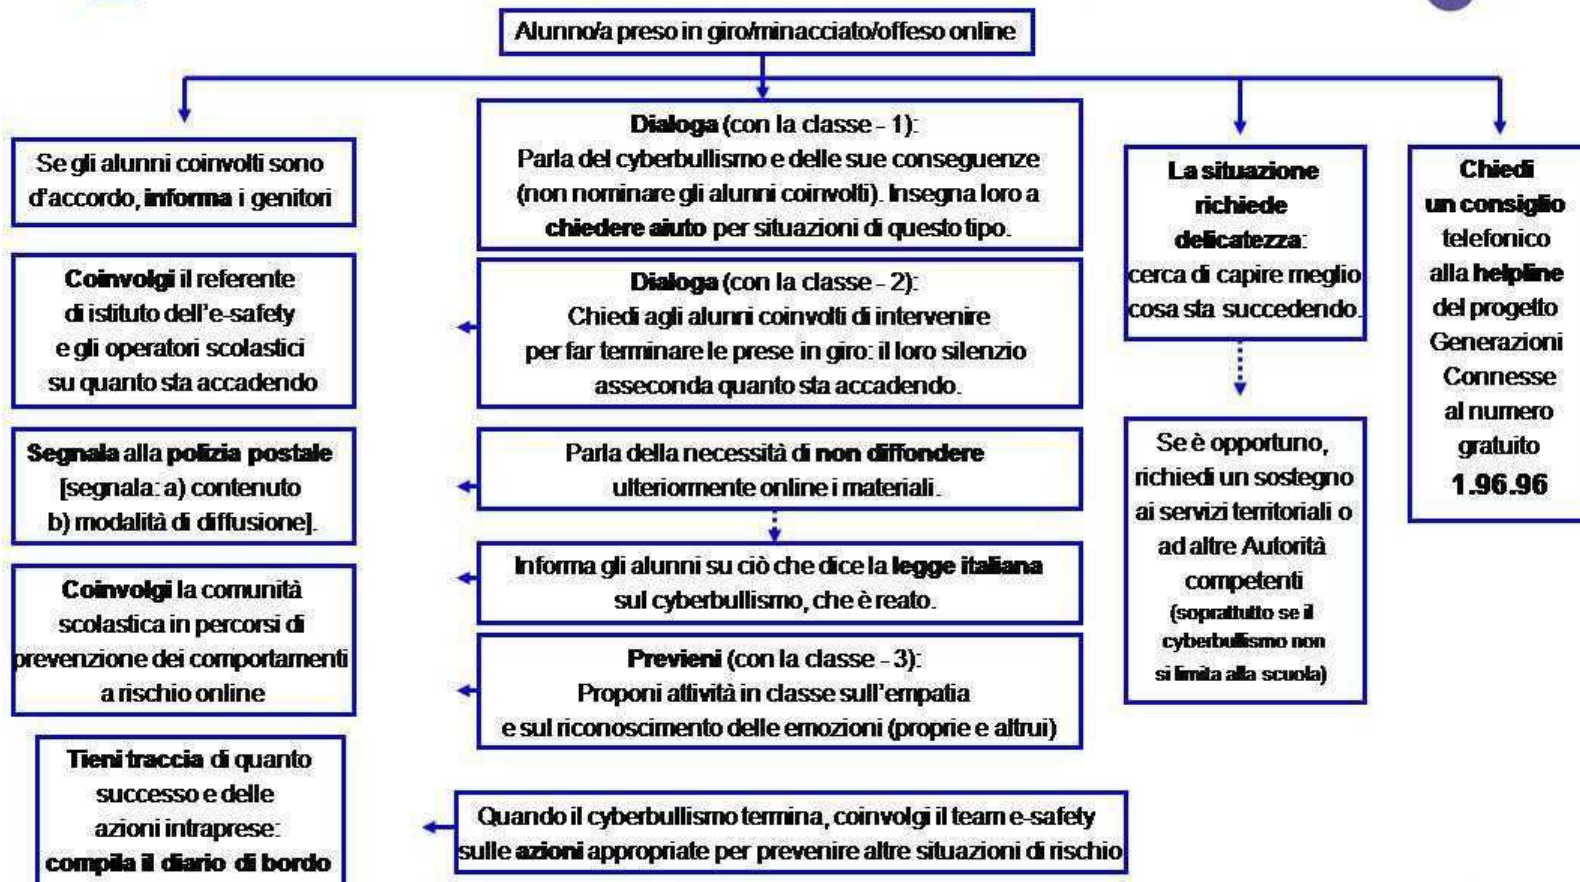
Alunno/a preso in giro/minacciato/offeso online

Se gli alunni coinvolti sono d'accordo, **informa** i genitori

**Coinvolgi** il referente di istituto dell'e-safety e gli operatori scolastici su quanto sta accadendo

**Segnala** alla **polizia postale** [segnala: a) contenuto b) modalità di diffusione].

**Coinvolgi** la comunità scolastica in percorsi di prevenzione dei comportamenti a rischio online

**Tieni traccia** di quanto successo e delle azioni intraprese: **compila il diario di bordo**

**Dialoga** (con la classe - 1): Parla del cyberbullismo e delle sue conseguenze (non nominare gli alunni coinvolti). Insegna loro a **chiedere aiuto** per situazioni di questo tipo.

**Dialoga** (con la classe - 2): Chiedi agli alunni coinvolti di intervenire per far terminare le prese in giro: il loro silenzio asseconda quanto sta accadendo.

Parla della necessità di **non diffondere** ulteriormente online i materiali.

Informa gli alunni su ciò che dice la **legge italiana** sul cyberbullismo, che è reato.

**Previeni** (con la classe - 3): Proponi attività in classe sull'empatia e sul riconoscimento delle emozioni (proprie e altrui)

Quando il cyberbullismo termina, coinvolgi il team e-safety sulle **azioni** appropriate per prevenire altre situazioni di rischio

**La situazione richiede delicatezza**: cerca di capire meglio cosa sta succedendo.

Se è opportuno, richiedi un sostegno ai servizi territoriali o ad altre Autorità competenti (soprattutto se il cyberbullismo non si limita alla scuola)

**Chiedi un consiglio** telefonico alla **helpline** del progetto Generazioni Connesse al numero gratuito **1.96.96**